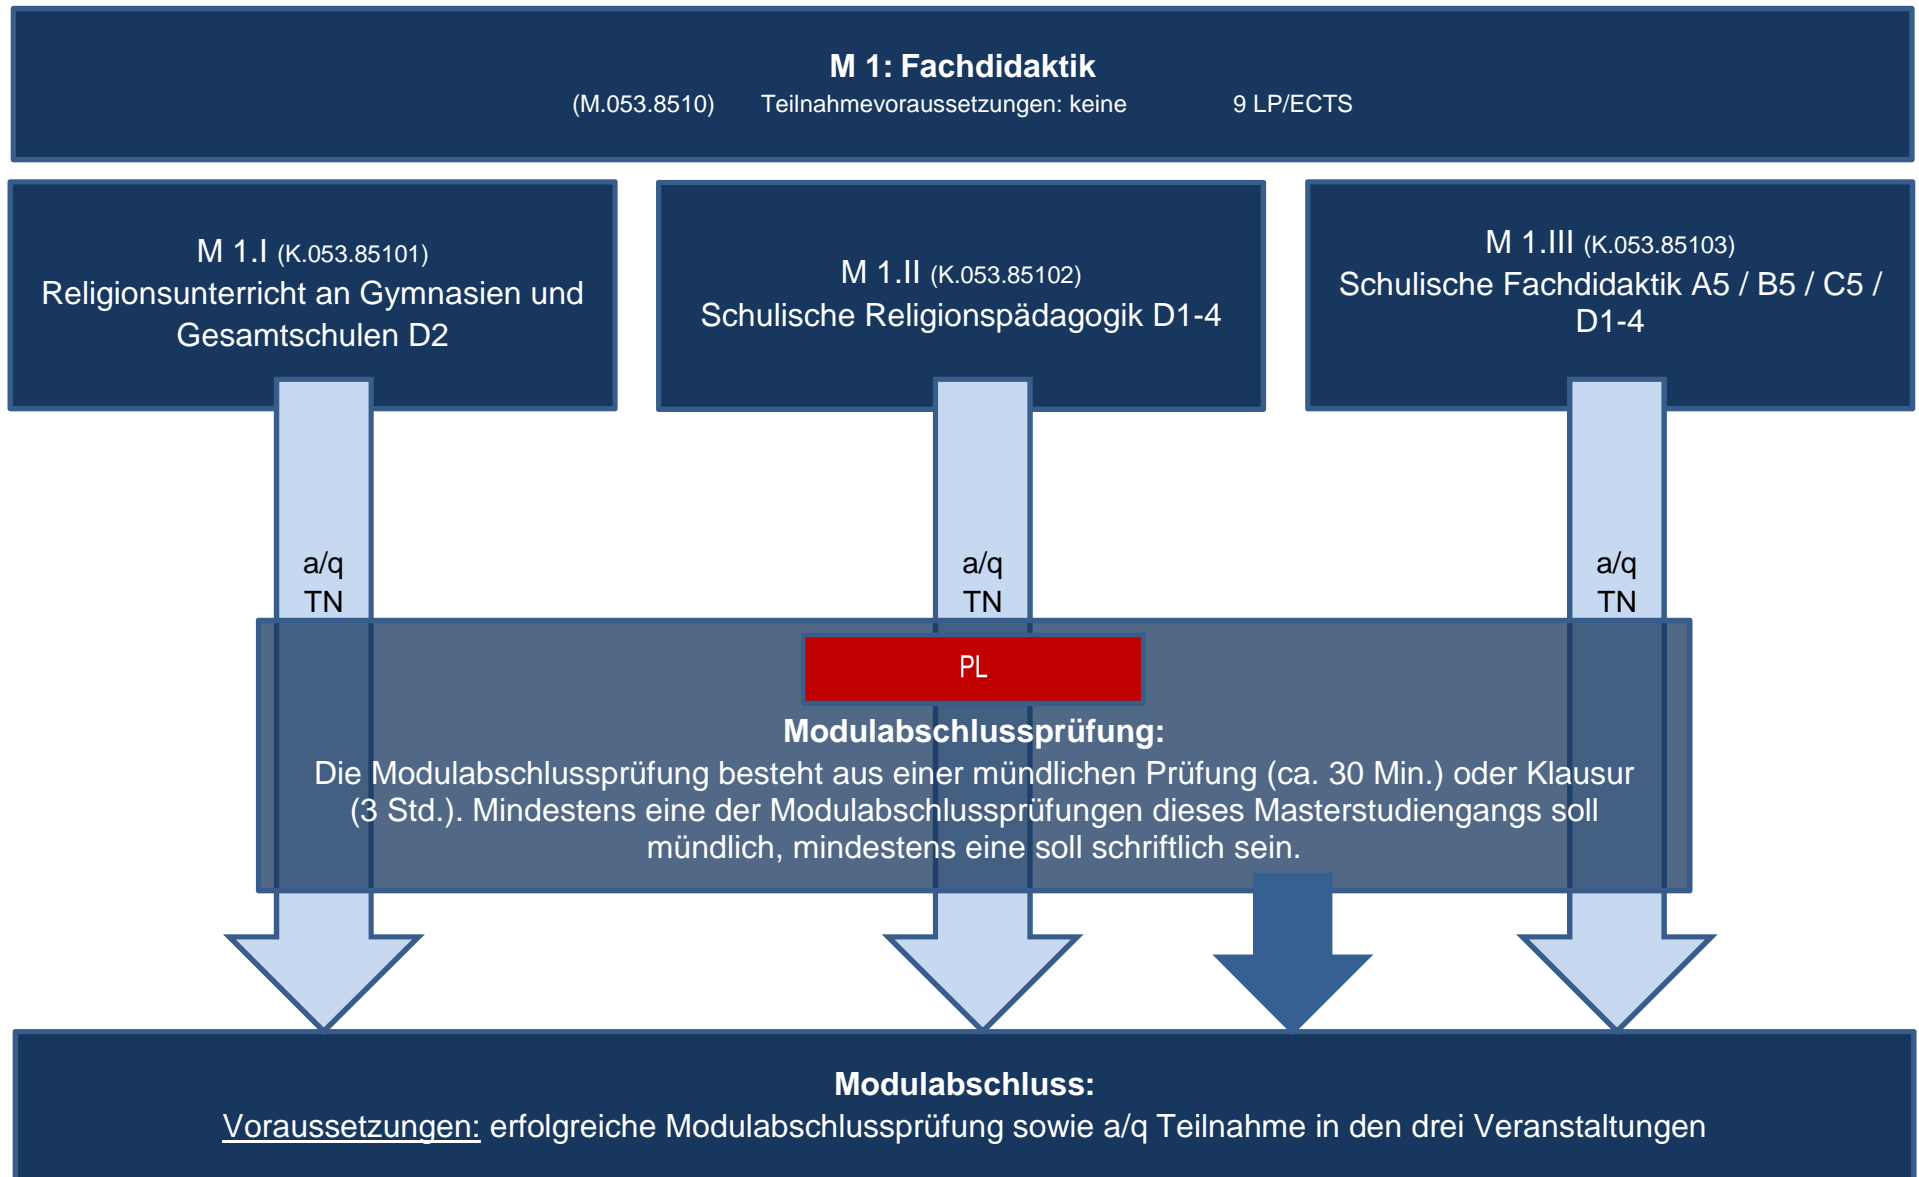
M 1: Fachdidaktik
(M.053.8510) Teilnahmevoraussetzungen: keine 9 LP/ECTS

M 1.I (K.053.85101)
Religionsunterricht an Gymnasien und Gesamtschulen D2

M 1.II (K.053.85102)
Schulische Religionspädagogik D1-4

M 1.III (K.053.85103)
Schulische Fachdidaktik A5 / B5 / C5 / D1-4

a/q TN

a/q TN

a/q TN

PL

Modulabschlussprüfung:
Die Modulabschlussprüfung besteht aus einer mündlichen Prüfung (ca. 30 Min.) oder Klausur (3 Std.). Mindestens eine der Modulabschlussprüfungen dieses Masterstudiengangs soll mündlich, mindestens eine soll schriftlich sein.

Modulabschluss:
Voraussetzungen: erfolgreiche Modulabschlussprüfung sowie a/q Teilnahme in den drei Veranstaltungen